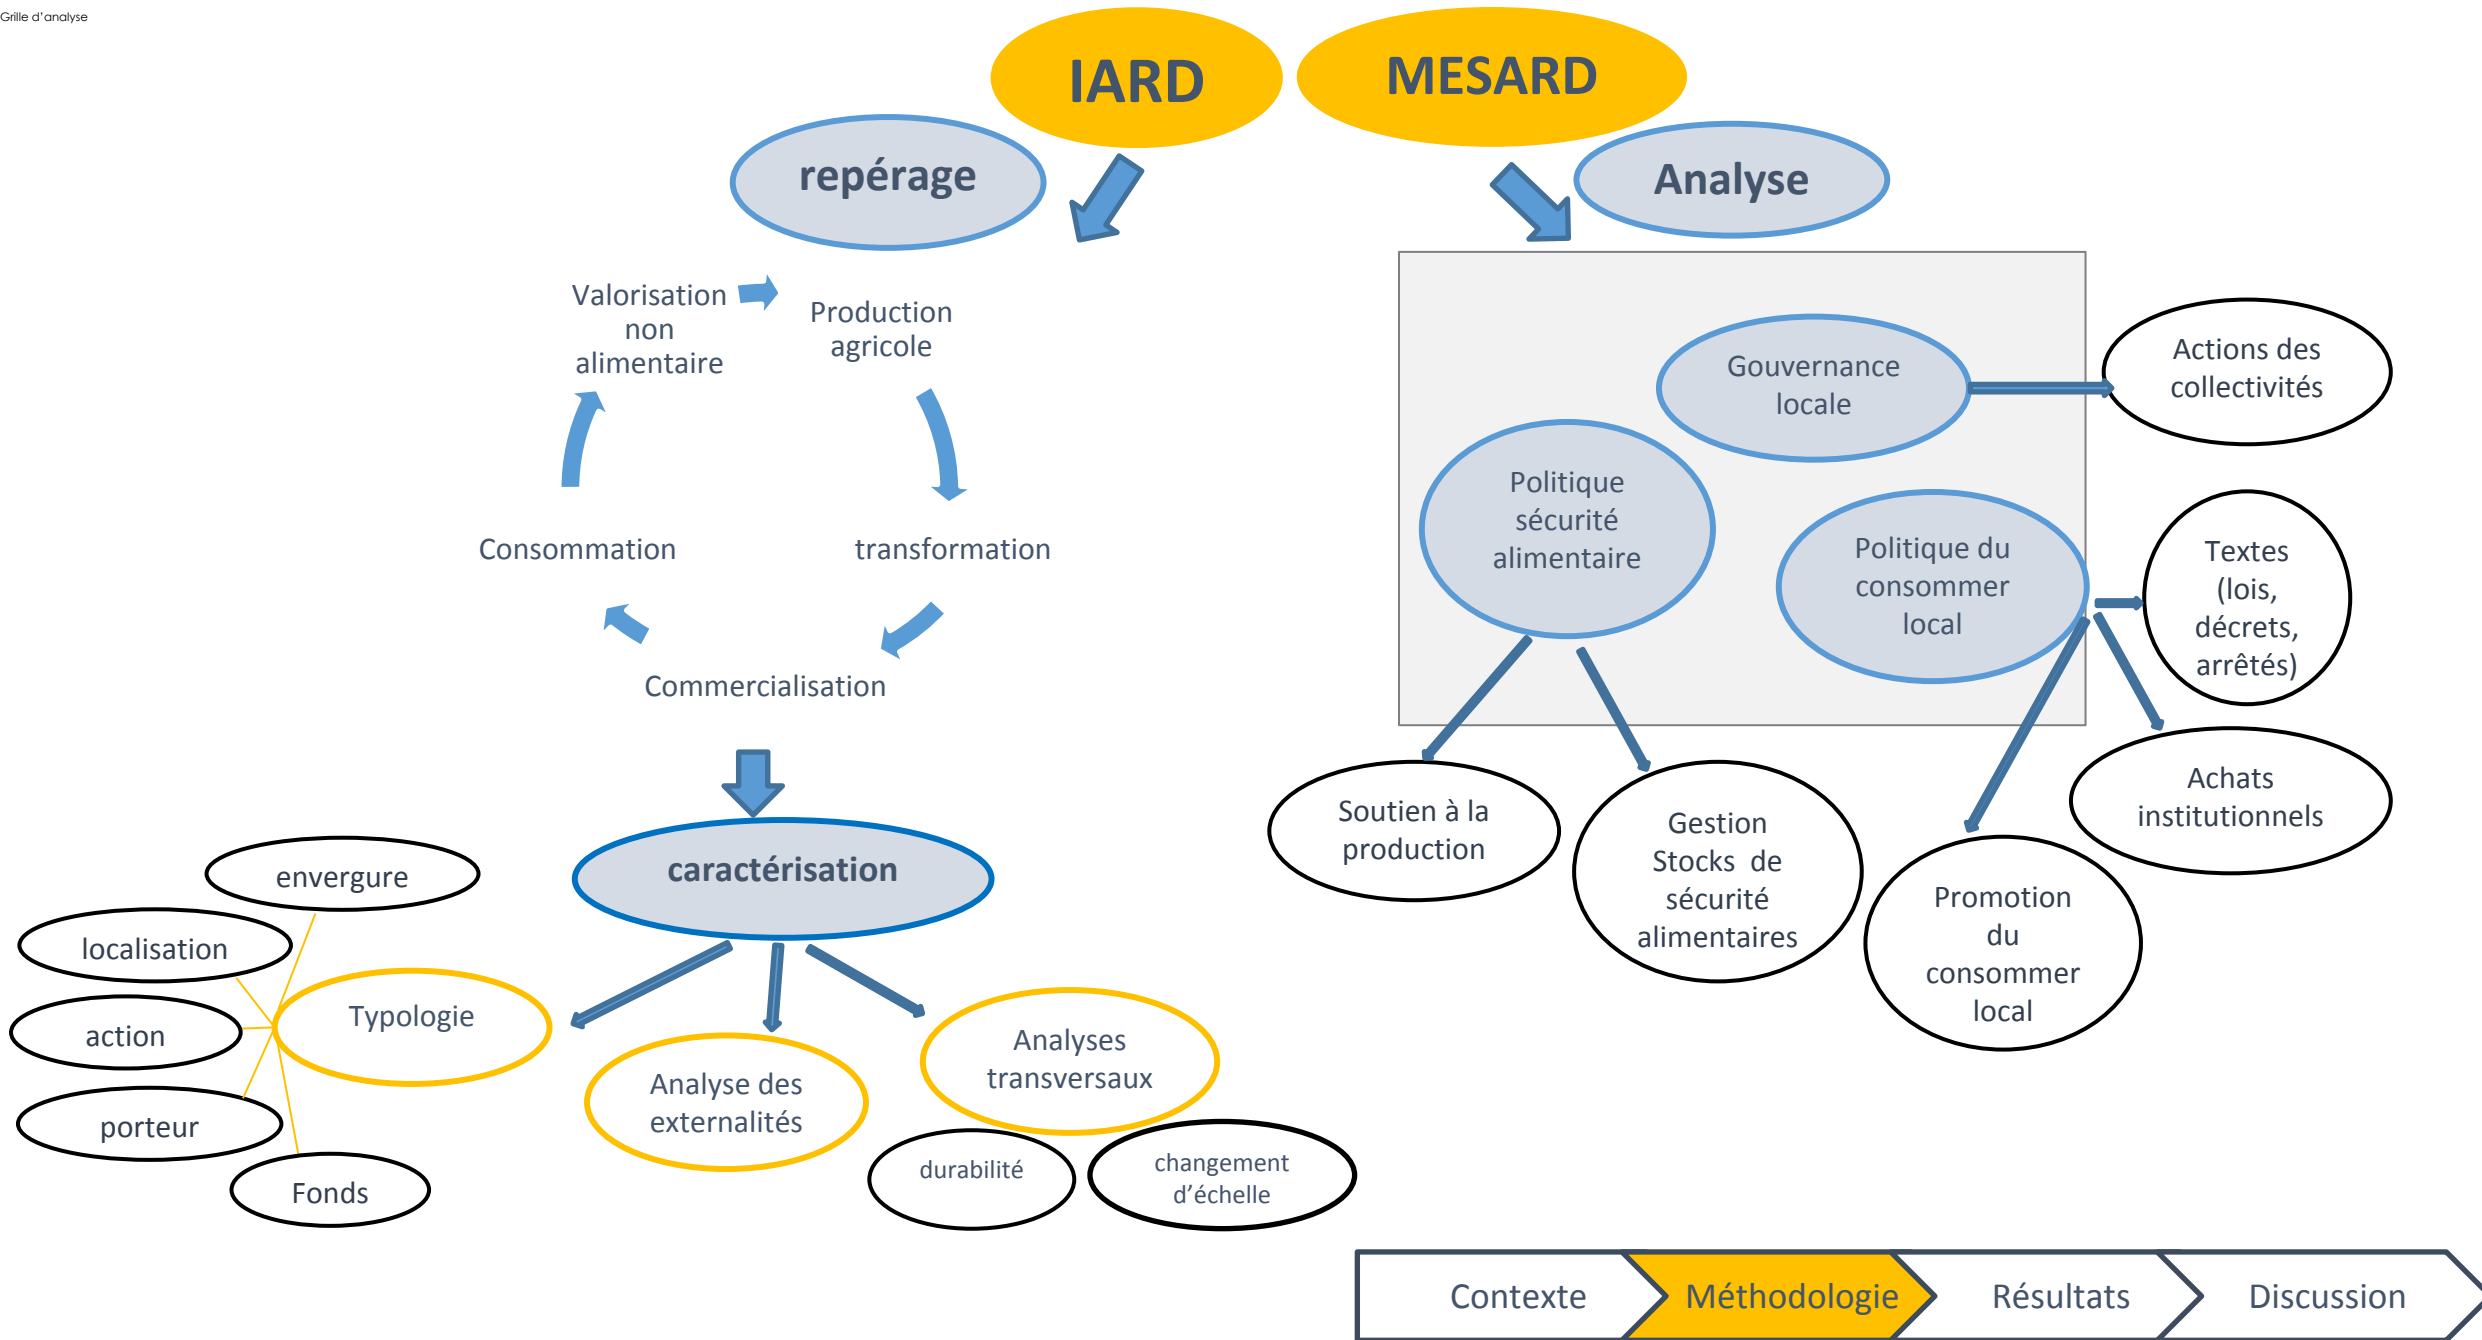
Grille d'analyse

IARD

MESARD

repérage

Analyse

Valorisation non alimentaire

Production agricole

Consommation

transformation

Commercialisation

caractérisation

envergure

localisation

Typologie

action

porteur

Fonds

Analyse des externalités

Analyses transversaux

durabilité

changement d'échelle

Gouvernance locale

Actions des collectivités

Politique sécurité alimentaire

Politique du consommer local

Textes (lois, décrets, arrêtés)

Achats institutionnels

Soutien à la production

Gestion Stocks de sécurité alimentaires

Promotion du consommer local

Contexte

Méthodologie

Résultats

Discussion